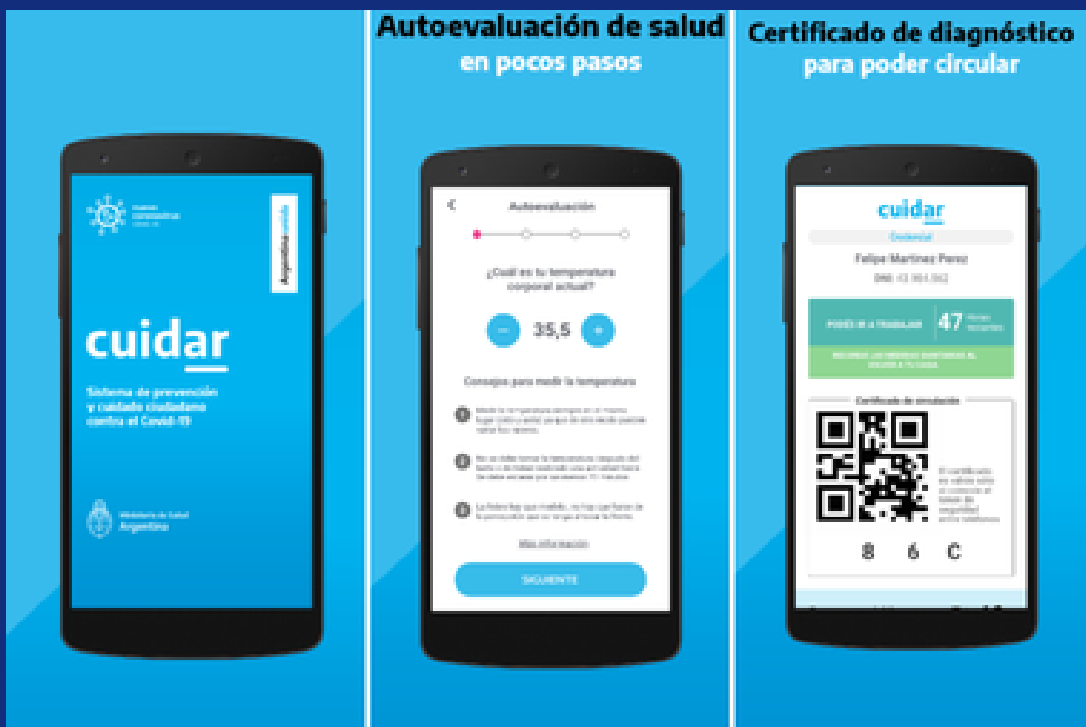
Autoevaluación de salud en pocos pasos

Certificado de diagnóstico para poder circular

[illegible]

Argentina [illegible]

cuidar

Sistema de prevención y cuidado ciudadano contra el Covid-19

Ministerio de Salud Argentina

Autoevaluación

¿Cuál es tu temperatura corporal actual?

—

35,5

+

Consejos para medir la temperatura

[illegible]

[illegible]

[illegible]

Más información

SIGUIENTE

cuidar

Esencial

Felipe Martinez Perez

DNI: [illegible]

PODÉS IR A TRABAJAR

47 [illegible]

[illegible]

Certificado de circulación

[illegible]

8 6 C